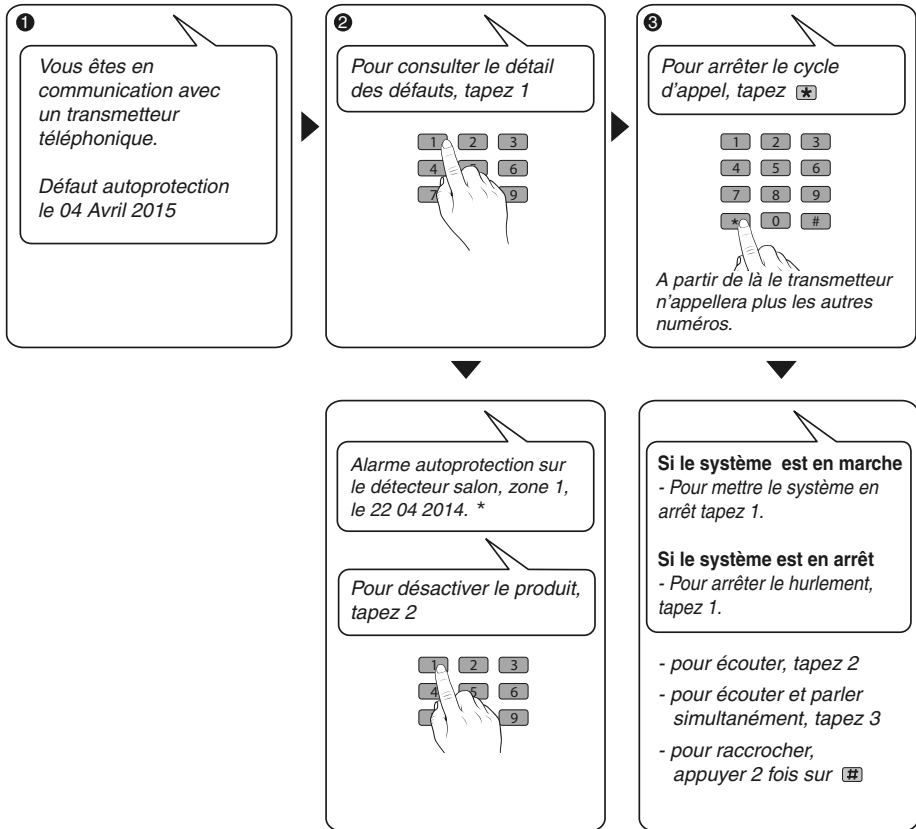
❶

Vous êtes en communication avec un transmetteur téléphonique.

Défaut autoprotection le 04 Avril 2015

❷

Pour consulter le détail des défauts, tapez 1

1 2 3
4 6
7 9

❸

Pour arrêter le cycle d'appel, tapez *

1 2 3
4 5 6
7 8 9
* 0 #

A partir de là le transmetteur n'appellera plus les autres numéros.

Alarme autoprotection sur le détecteur salon, zone 1, le 22 04 2014. *

Pour désactiver le produit, tapez 2

1 2 3
4 5 6
9

**Si le système est en marche**
- Pour mettre le système en arrêt tapez 1.

**Si le système est en arrêt**
- Pour arrêter le hurlement, tapez 1.

- pour écouter, tapez 2

- pour écouter et parler simultanément, tapez 3

- pour raccrocher, appuyer 2 fois sur #